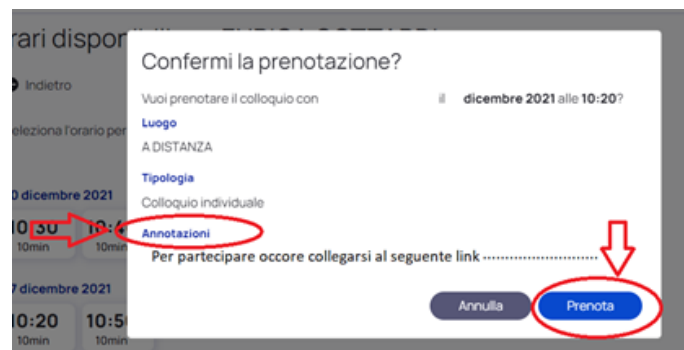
rari dispor

Indietro

eleziona l'orario per

0 dicembre 2021

10:30 10:4
10min 10min

7 dicembre 2021

10:20 10:5
10min 10min

Confermi la prenotazione?

Vuoi prenotare il colloquio con il dicembre 2021 alle 10:20?

Luogo

A DISTANZA

Tipologia

Colloquio individuale

Annotazioni

Per partecipare occore collegarsi al seguente link ………………………

Annulla

Prenota